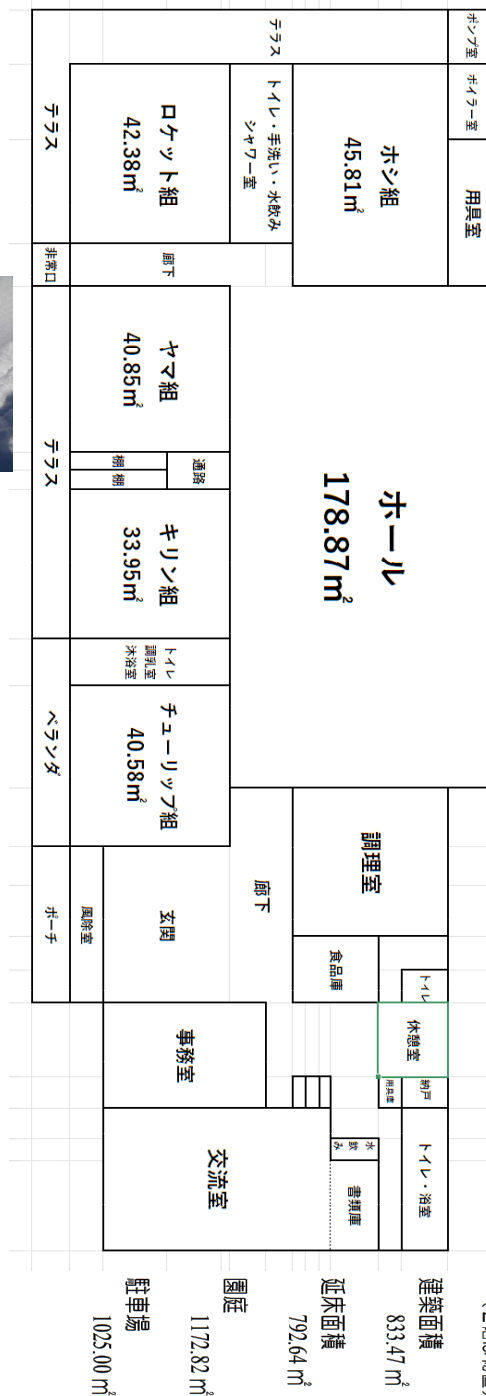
テラス

ロケット組
42.38m²

トイレ・手洗い・水飲み
シャワー室

テラス

ホシ組
45.81m²

ポンプ室

ボイラー室

用具室

非常口

廊下

ヤマ組
40.85m²

テラス

棚

棚

通路

キリン組
33.95m²

ホール
178.87m²

ベランダ

トイレ
調乳室
沐浴室

チューリップ組
40.58m²

調理室

ポーチ

風除室

玄関

廊下

食品庫

トイレ

休憩室

事務室

用具庫

納戸

水飲み

交流室

書類庫

トイレ・浴室

駐車場
1025.00 m²

園庭
1172.82 m²

延床面積
792.64 m²

建築面積
833.47 m²